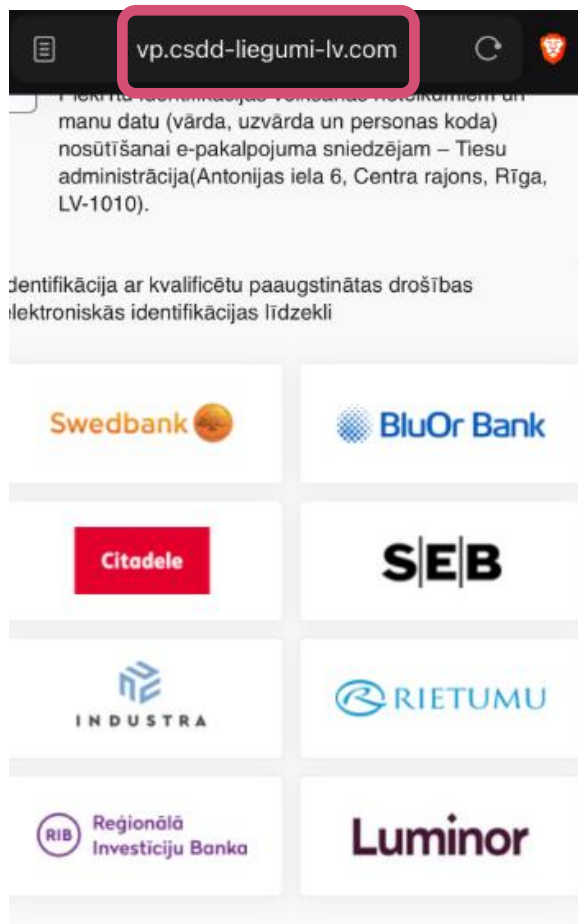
vp.csdd-liegumi-lv.com

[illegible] manu datu (vārda, uzvārda un personas koda) nosūtīšanai e-pakalpojuma sniedzējam – Tiesu administrācija(Antonijas iela 6, Centra rajons, Rīga, LV-1010).

dentifikācija ar kvalificētu paaugstinātas drošības lektroniskās identifikācijas līdzekli

Swedbank

BluOr Bank

Citadele

SEB

INDUSTRA

RIETUMU

RIB Reģionālā Investīciju Banka

Luminor